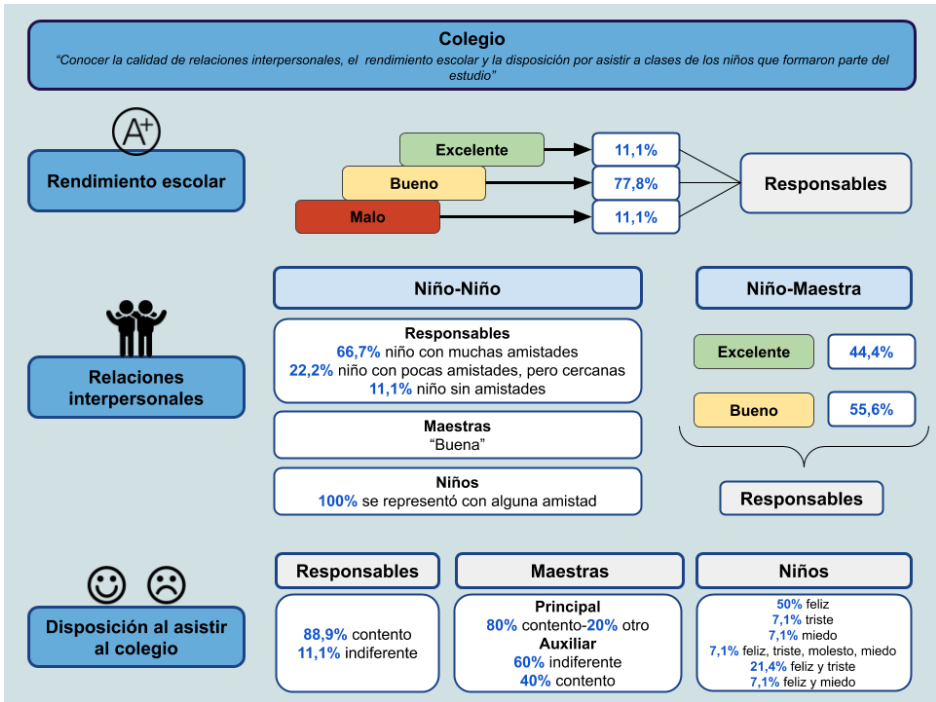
Colegio

"Conocer la calidad de relaciones interpersonales, el rendimiento escolar y la disposición por asistir a clases de los niños que formaron parte del estudio"

A+

Rendimiento escolar

Excelente
Bueno
Malo

11,1%
77,8%
11,1%

Responsables

Relaciones interpersonales

Niño-Niño

Responsables
66,7% niño con muchas amistades
22,2% niño con pocas amistades, pero cercanas
11,1% niño sin amistades

Maestras
"Buena"

Niños
100% se representó con alguna amistad

Niño-Maestra

Excelente 44,4%

Bueno 55,6%

Responsables

Disposición al asistir al colegio

Responsables
88,9% contento
11,1% indiferente

Maestras
Principal
80% contento-20% otro
Auxiliar
60% indiferente
40% contento

Niños
50% feliz
7,1% triste
7,1% miedo
7,1% feliz, triste, molesto, miedo
21,4% feliz y triste
7,1% feliz y miedo